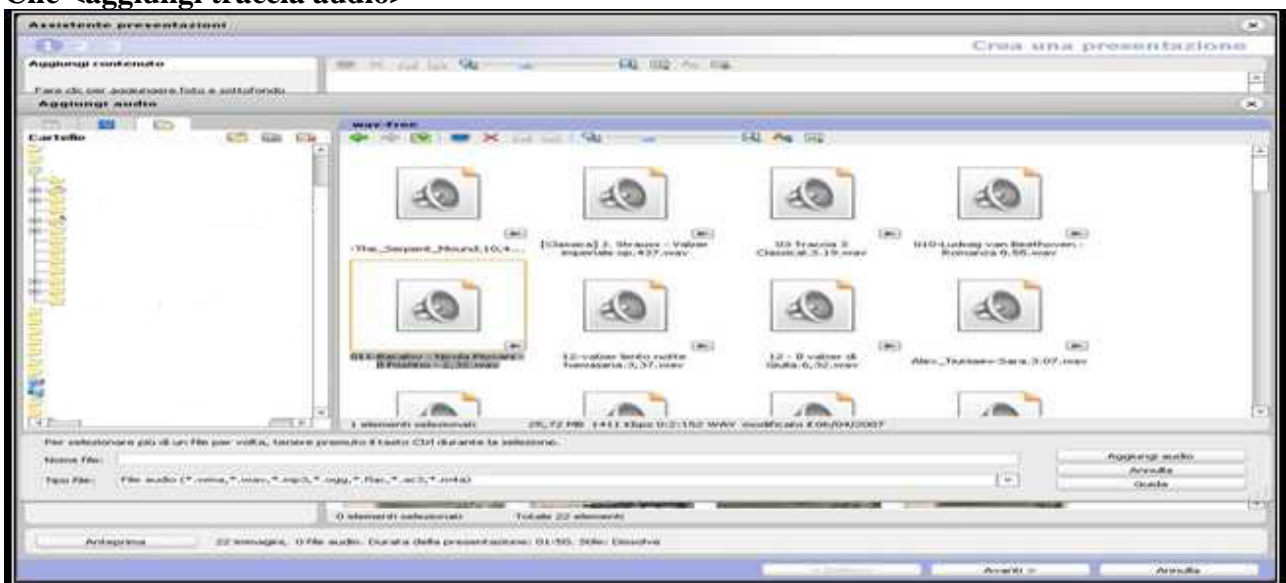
Clic <aggiungi traccia audio>

Assistente presentazioni

Crea una presentazione

Aggiungi contenuto

Fare clic per aggiungere foto e sottofondo

Aggiungi audio

Cartelle

wav-free

-The_Serpent_Mound,10,4...

[Classica] J. Strauss - Valzer imperiale op.437.wav

03 Traccia 3 Classical.3.19.wav

010-Ludwig van Beethoven - Romanza 0.55.wav

011-Bacalov - Tanda Musicale - Il Postino - 2,32.wav

12-valzer lento notte hawaiana.3,37.wav

12 - Il valzer di Giulia.6,52.wav

Alex_Tsonaev-Sara.3.07.wav

1 elementi selezionati

25,72 MB 1411 Kbps 0:2:152 WAV modificato il 06/04/2007

Per selezionare più di un file per volta, tenere premuto il tasto Ctrl durante la selezione.

Nome file:

Tipo file: File audio (*.wma,*.wav,*.mp3,*.ogg,*.flac,*.ac3,*.m4a)

Aggiungi audio

Annulla

Guida

0 elementi selezionati

Totale 22 elementi

Anteprima

22 immagini, 0 file audio. Durata della presentazione: 01:50. Stile: Dissolvi

< Indietro

Avanti >

Annulla